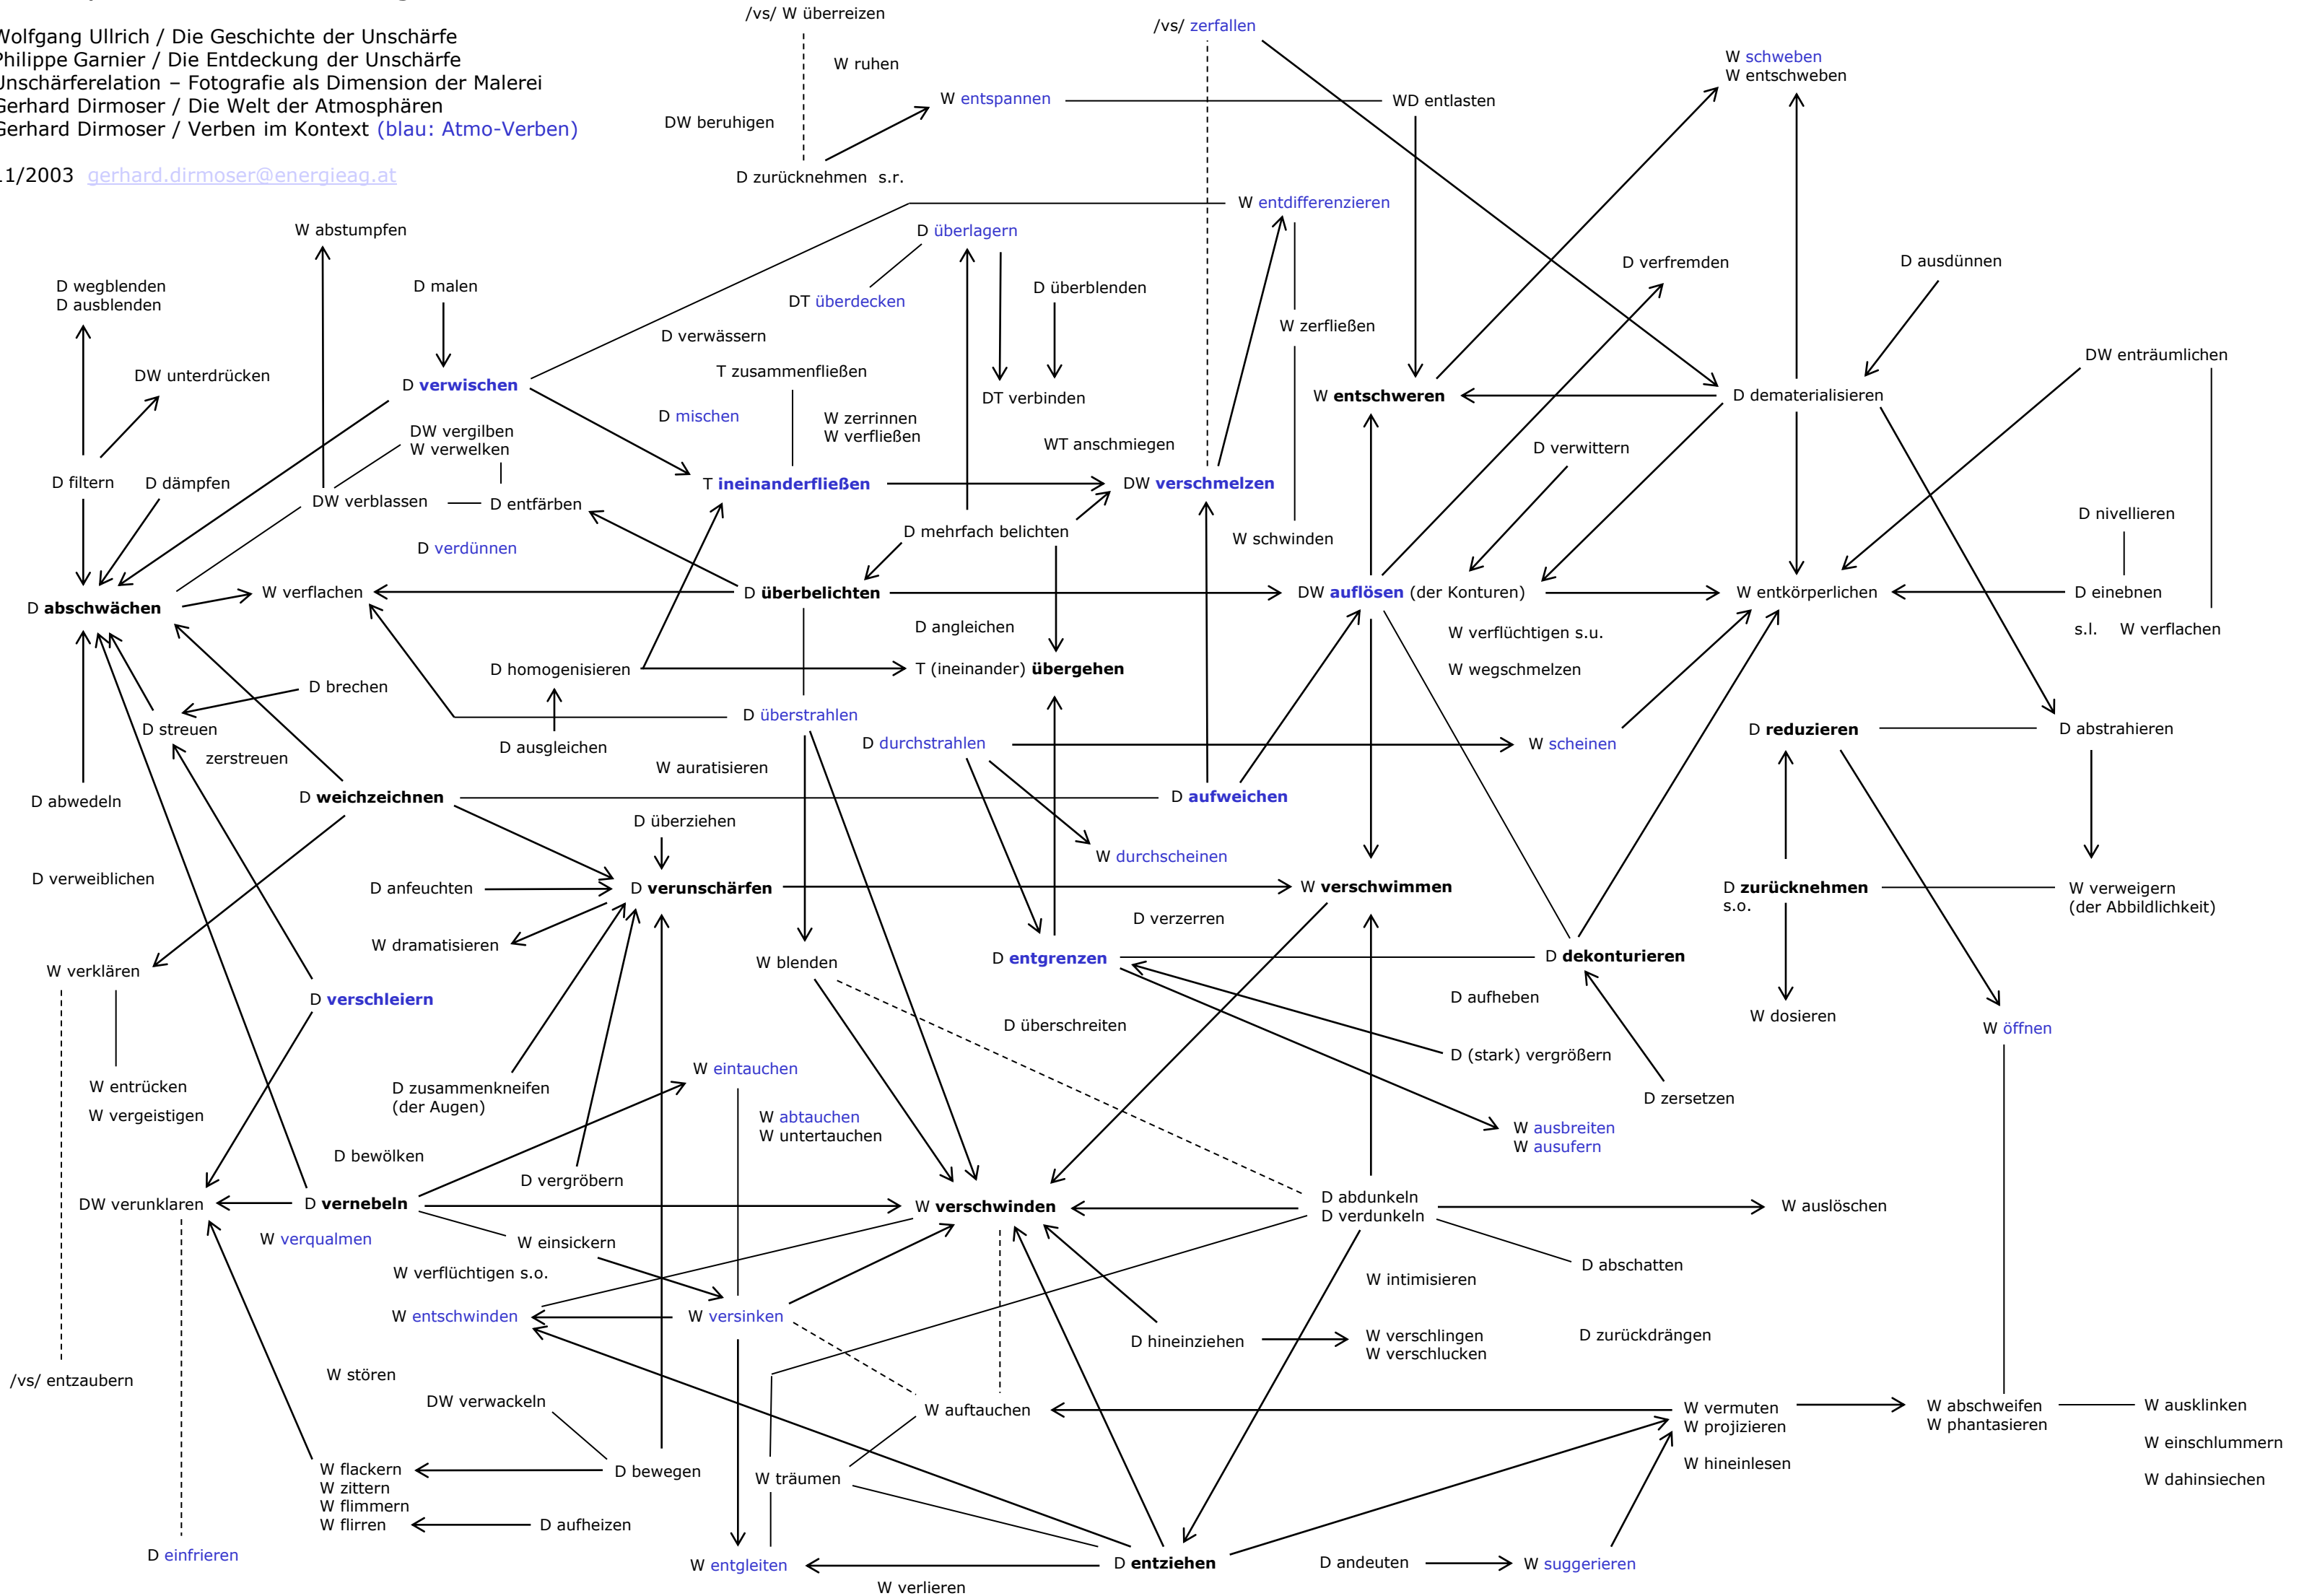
Wolfgang Ullrich / Die Geschichte der Unschärfe
Philippe Garnier / Die Entdeckung der Unschärfe
Unschärferelation – Fotografie als Dimension der Malerei
Gerhard Dirmoser / Die Welt der Atmosphären
Gerhard Dirmoser / Verben im Kontext (blau: Atmo-Verben)

11/2003 gerhard.dirmoser@energieag.at

/vs/ W überreizen
W ruhen
W entspannen
DW beruhigen
D zurücknehmen s.r.
/vs/ zerfallen
WD entlasten
W schweben
W entschweben
W entdifferenzieren
D überlagern
DT überdecken
D überblenden
DT verbinden
W zerfließen
D verfremden
D ausdünnen
DW enträumlichen
W abstumpfen
D malen
D wegblenden
D ausblenden
DW unterdrücken
D verwischen
D verwässern
T zusammenfließen
D mischen
W zerrinnen
W verfließen
WT anschmiegen
W entschweren
D dematerialisieren
DW vergilben
W verwelken
D filtern
D dämpfen
DW verblassen
D entfärben
T ineinanderfließen
DW verschmelzen
D verwittern
D mehrfach belichten
W schwinden
D nivellieren
D verdünnen
D abschwächen
W verflachen
D überbelichten
DW auflösen (der Konturen)
W entkörperlichen
D einebnen
s.l. W verflachen
D angleichen
W verflüchtigen s.u.
D homogenisieren
T (ineinander) übergehen
W wegschmelzen
D brechen
D streuen
zerstreuen
D überstrahlen
D ausgleichen
D durchstrahlen
W scheinen
D reduzieren
D abstrahieren
W auratisieren
D abwedeln
D weichzeichnen
D aufweichen
D überziehen
W durchscheinen
D verweiblichen
D anfeuchten
D verunschärfen
W verschwimmen
D zurücknehmen s.o.
W verweigern (der Abbildlichkeit)
D verzerren
W dramatisieren
W blenden
D entgrenzen
D dekonturieren
W verklären
D verschleiern
D aufheben
W dosieren
W öffnen
D überschreiten
D (stark) vergrößern
W eintauchen
W entrücken
W vergeistigen
D zusammenkneifen (der Augen)
W abtauchen
W untertauchen
D zersetzen
W ausbreiten
W ausufern
D bewölken
D vergröbern
DW verunklaren
D vernebeln
W verschwinden
D abdunkeln
D verdunkeln
W auslöschen
W verqualmen
W einsickern
W verflüchtigen s.o.
D abschatten
W intimisieren
W entschwinden
W versinken
D hineinziehen
W verschlingen
W verschlucken
D zurückdrängen
/vs/ entzaubern
W stören
DW verwackeln
W auftauchen
W vermuten
W projizieren
W abschweifen
W phantasieren
W ausklinken
W einschlummern
W hineinlesen
W dahinsiechen
W flackern
W zittern
W flimmern
W flirren
D bewegen
W träumen
D aufheizen
D einfrieren
W entgleiten
D entziehen
D andeuten
W suggerieren
W verlieren